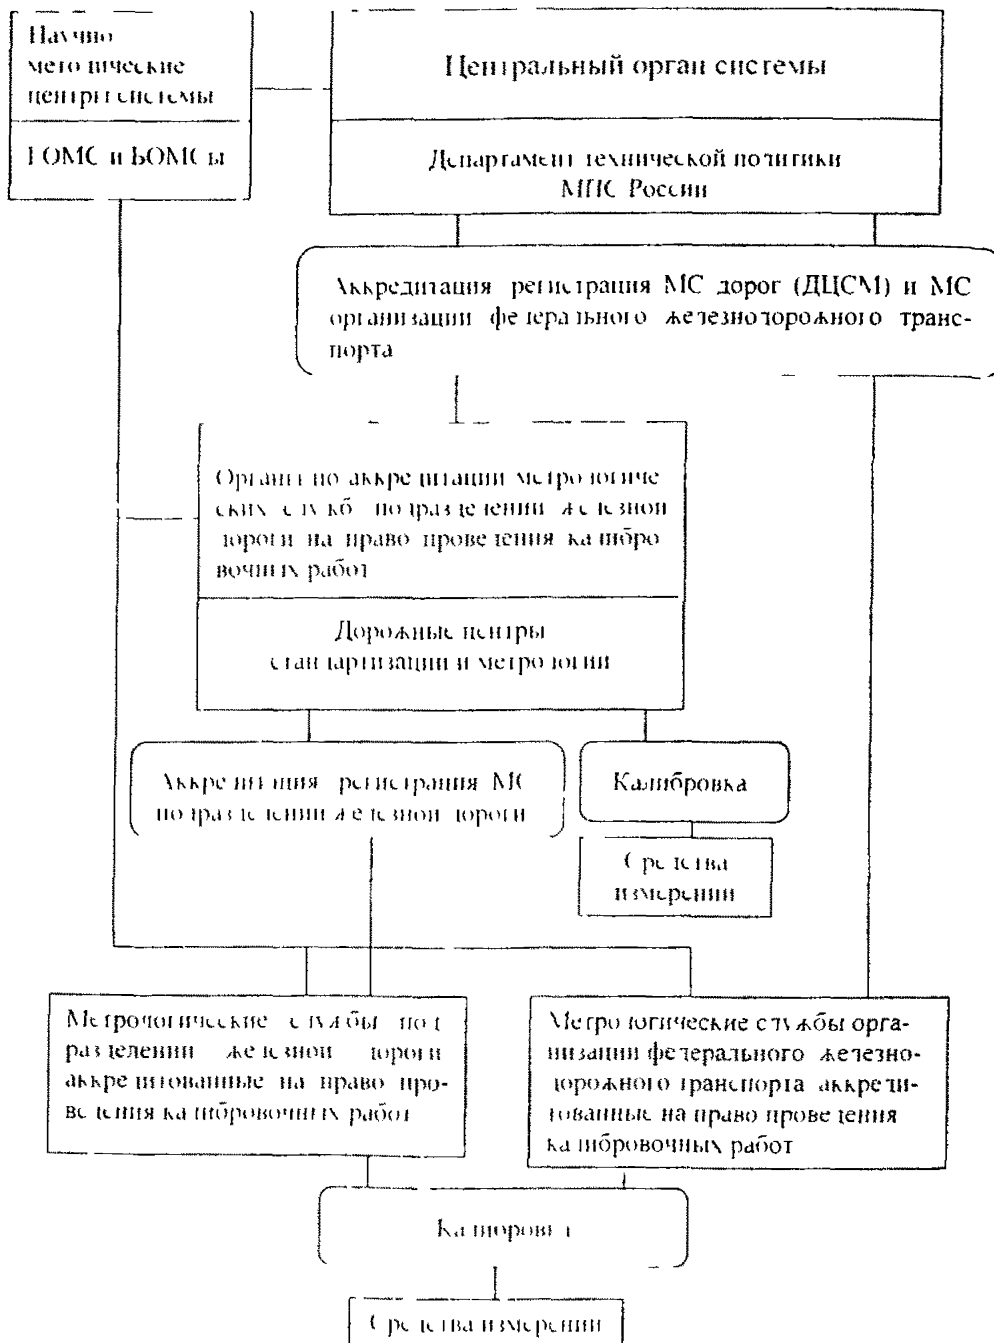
Научно методические центры системы

ГОМС и БОМСы

Центральный орган системы

Департамент технической политики МПС России

Аккредитация регистрация МС дорог (ДЦСМ) и МС организаций федерального железнодорожного транспорта

Органы по аккредитации метрологических служб подразделений железной дороги на право проведения калибровочных работ

Дорожные центры стандартизации и метрологии

Аккредитация регистрация МС подразделений железной дороги

Калибровка

Средства измерений

Метрологические службы подразделений железной дороги аккредитованные на право проведения калибровочных работ

Метрологические службы организаций федерального железнодорожного транспорта аккредитованные на право проведения калибровочных работ

Калибровка

Средства измерений